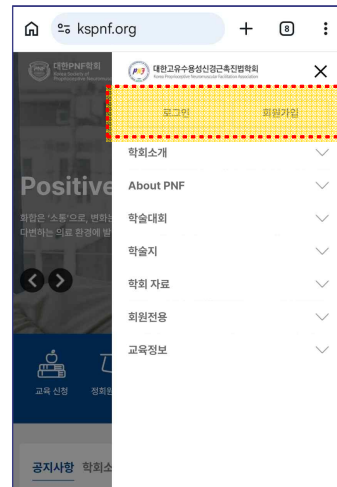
kspnf.org

8

대한PNF학회
Korea Society of Proprioceptive Neuromuscular

Positive

화합은 '소통'으로, 변화
다변하는 의료 환경에 발

교육 신청
정회원

공지사항 학회소

대한고유수용성신경근촉진법학회
Korea Proprioceptive Neuromuscular Facilitation Association

로그인
회원가입

학회소개
About PNF
학술대회
학술지
학회 자료
회원전용
교육정보